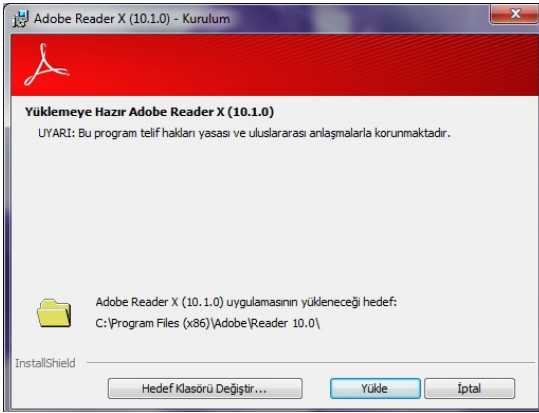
Adobe Reader X (10.1.0) - Kurulum

Yüklemeye Hazır Adobe Reader X (10.1.0)

UYARI: Bu program telif hakları yasası ve uluslararası anlaşmalarla korunmaktadır.

Adobe Reader X (10.1.0) uygulamasının yükleneceği hedef:
C:\Program Files (x86)\Adobe\Reader 10.0\

InstallShield

Hedef Klasörü Değiştir...

Yükle

İptal